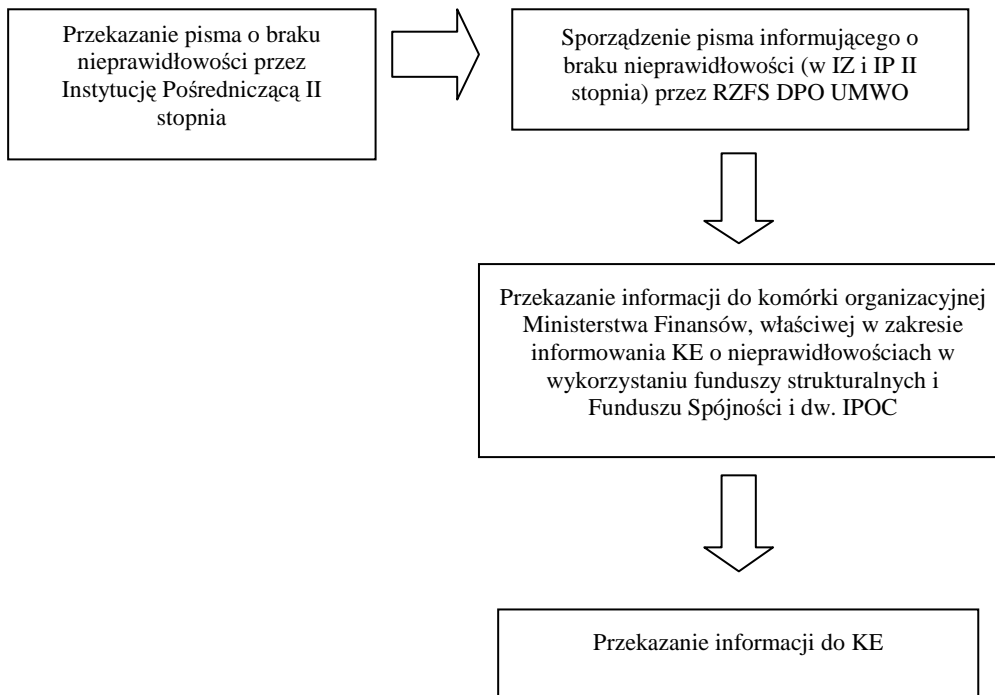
Przekazanie pisma o braku nieprawidłowości przez Instytucję Pośredniczącą II stopnia

Sporządzenie pisma informującego o braku nieprawidłowości (w IZ i IP II stopnia) przez RZFS DPO UMWO

Przekazanie informacji do komórki organizacyjnej Ministerstwa Finansów, właściwej w zakresie informowania KE o nieprawidłowościach w wykorzystaniu funduszy strukturalnych i Funduszu Spójności i dw. IPOC

Przekazanie informacji do KE